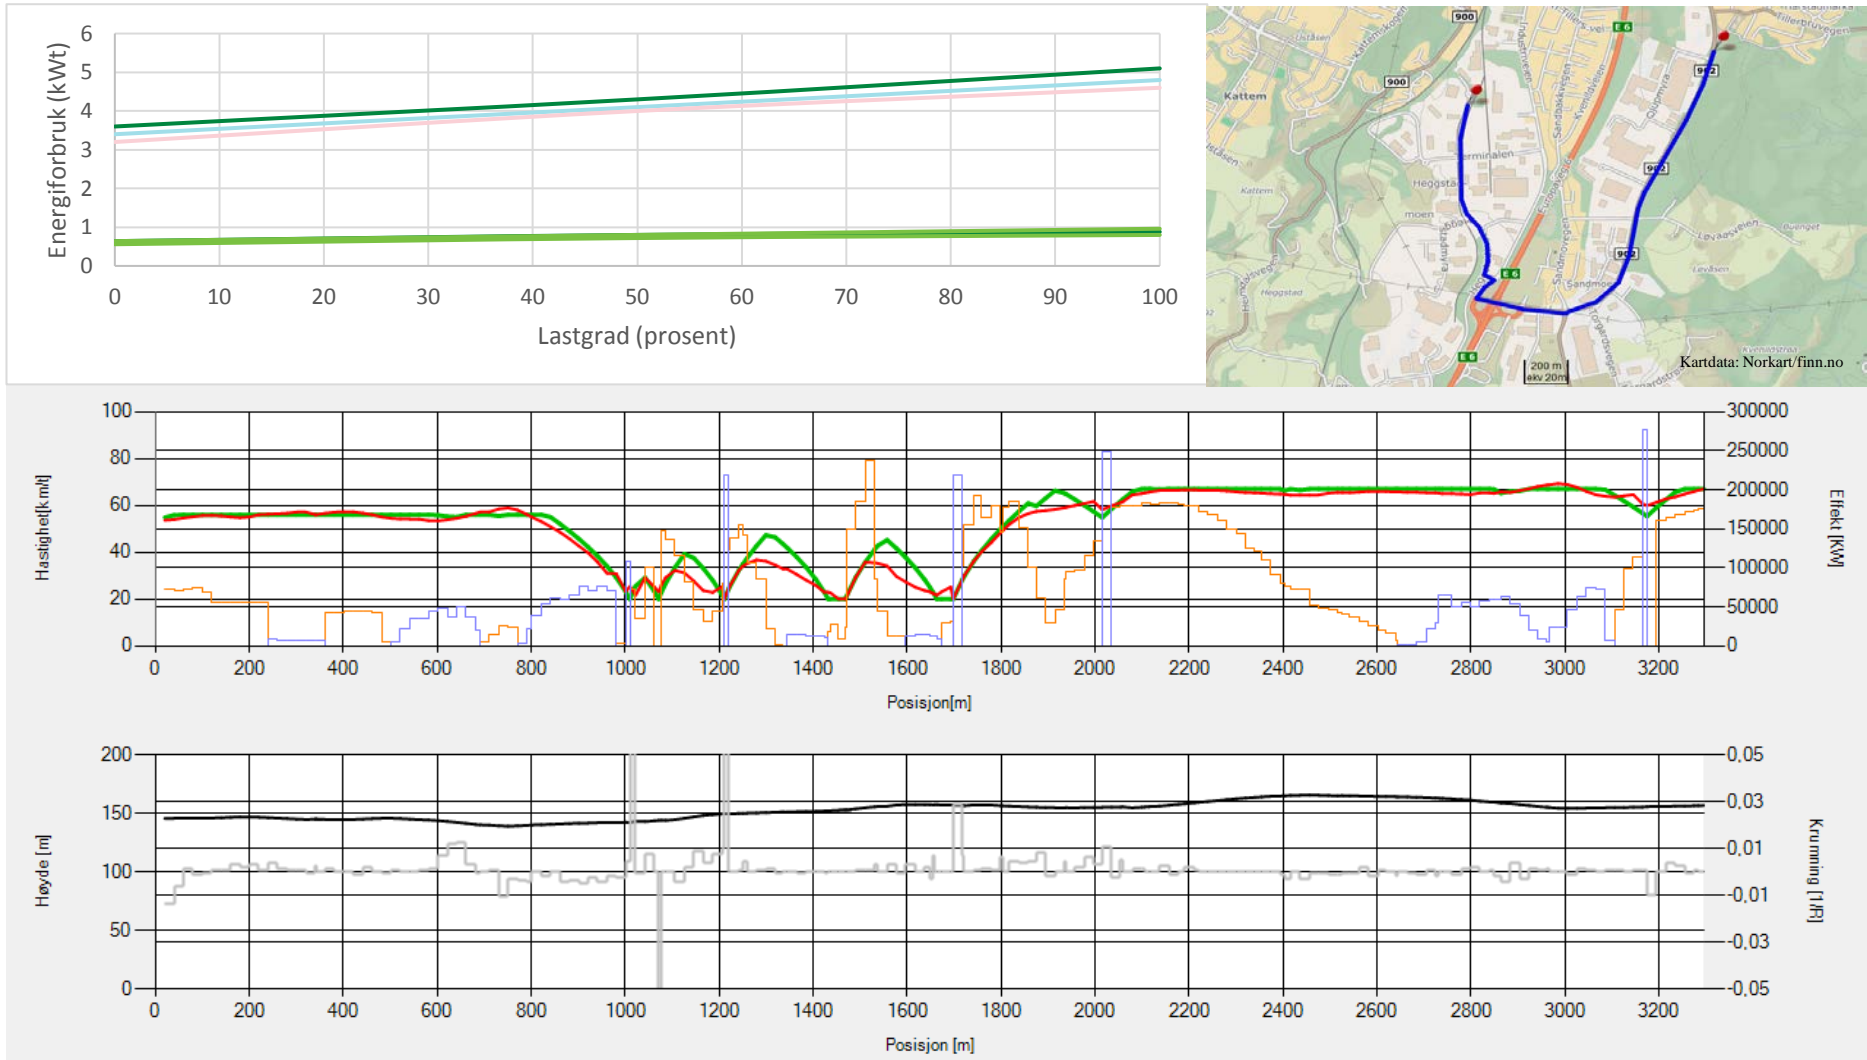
Energiforbruk (kWt)

6
5
4
3
2
1
0

0 10 20 30 40 50 60 70 80 90 100

Lastgrad (prosent)

900
Kattem
900
Terminalen
Heggstad
moen
Kattem
Heggstad
E6
E6
E6
902
902
902
Sandmoen
Løvaasvegen
Løvåsen
200 m
ekv 20m
Kartdata: Norkart/finn.no

Hastighet[km/t]

100
80
60
40
20
0

0 200 400 600 800 1000 1200 1400 1600 1800 2000 2200 2400 2600 2800 3000 3200

Posisjon[m]

300000
250000
200000
150000
100000
50000
0

Effekt [KW]

Høyde [m]

200
150
100
50
0

0 200 400 600 800 1000 1200 1400 1600 1800 2000 2200 2400 2600 2800 3000 3200

Posisjon [m]

0,05
0,03
0,01
-0,01
-0,03
-0,05

Krumning [1/R]